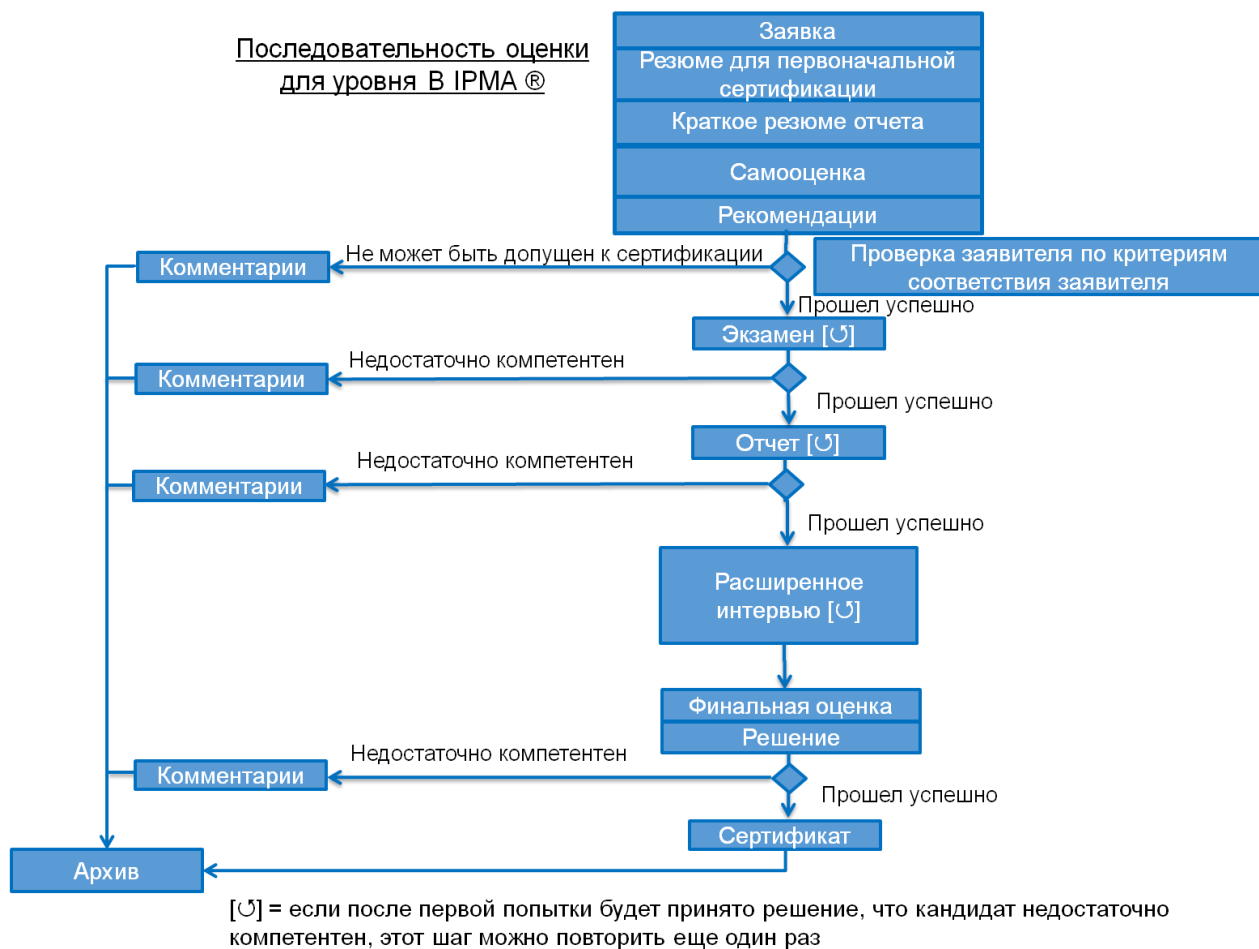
Последовательность оценки для уровня B IPMA ®

Заявка
Резюме для первоначальной сертификации
Краткое резюме отчета
Самооценка
Рекомендации

Проверка заявителя по критериям соответствия заявителя

Не может быть допущен к сертификации
Комментарии

Прошел успешно
Экзамен [↺]

Недостаточно компетентен
Комментарии

Прошел успешно
Отчет [↺]

Недостаточно компетентен
Комментарии

Прошел успешно
Расширенное интервью [↺]

Финальная оценка
Решение

Недостаточно компетентен
Комментарии

Прошел успешно
Сертификат

Архив

[↺] = если после первой попытки будет принято решение, что кандидат недостаточно компетентен, этот шаг можно повторить еще один раз